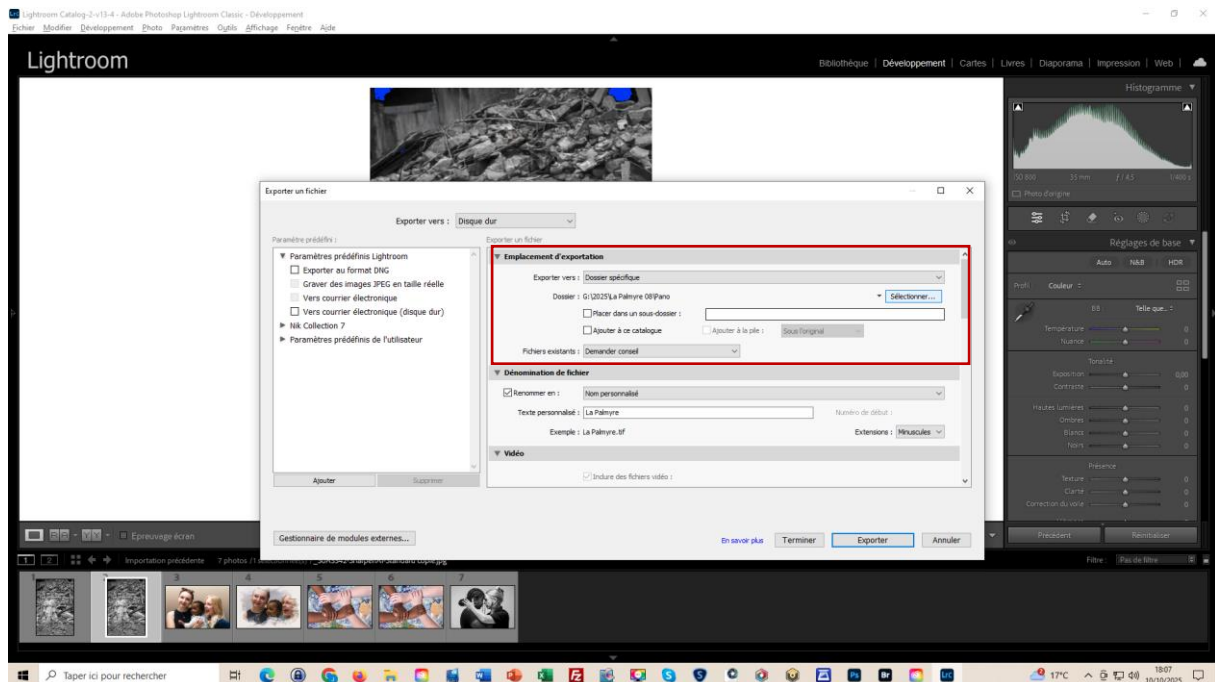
Lightroom Catalog-2-v13-4 - Adobe Photoshop Lightroom Classic - Développement
Fichier Modifier Développement Photo Paramètres Outils Affichage Fenêtre Aide

Lightroom

Bibliothèque | Développement | Cartes | Livres | Diaporama | Impression | Web |

Histogramme

ISO 800 35 mm f / 4,5 1/400 s

Photo d'origine

Réglages de base

Auto N&B HDR

Profil Couleur

BB Telle que...

Température
Nuance

Tonalité
Exposition 0,00
Contraste 0
Hautes lumières 0
Ombres 0
Blancs 0
Noirs 0

Présence
Texture 0
Clarté 0
Correction du voile 0

Précédent Réinitialiser

Exporter un fichier

Exporter vers : Disque dur

Paramètre prédéfini :
Exporter un fichier

▼ Paramètres prédéfinis Lightroom
Exporter au format DNG
Graver des images JPEG en taille réelle
Vers courrier électronique
Vers courrier électronique (disque dur)
▶ Nik Collection 7
▶ Paramètres prédéfinis de l'utilisateur

Ajouter Supprimer

▼ Emplacement d'exportation
Exporter vers : Dossier spécifique
Dossier : G:\2025\La Palmyre 08\Pano ▼ Sélectionner...
Placer dans un sous-dossier :
Ajouter à ce catalogue Ajouter à la pile : Sous l'original
Fichiers existants : Demander conseil

▼ Dénomination de fichier
Renommer en : Nom personnalisé
Texte personnalisé : La Palmyre Numéro de début :
Exemple : La Palmyre.tif Extensions : Minuscules

▼ Vidéo
Inclure des fichiers vidéo :

Gestionnaire de modules externes...

En savoir plus Terminer Exporter Annuler

Epreuvage écran

Importation précédente 7 photos / 1 sélectionnée(s) / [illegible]-Sharpen-Standard copie.jpg

Filtre : Pas de filtre

1 2 3 4 5 6 7

Taper ici pour rechercher

17°C 18:07 10/10/2025